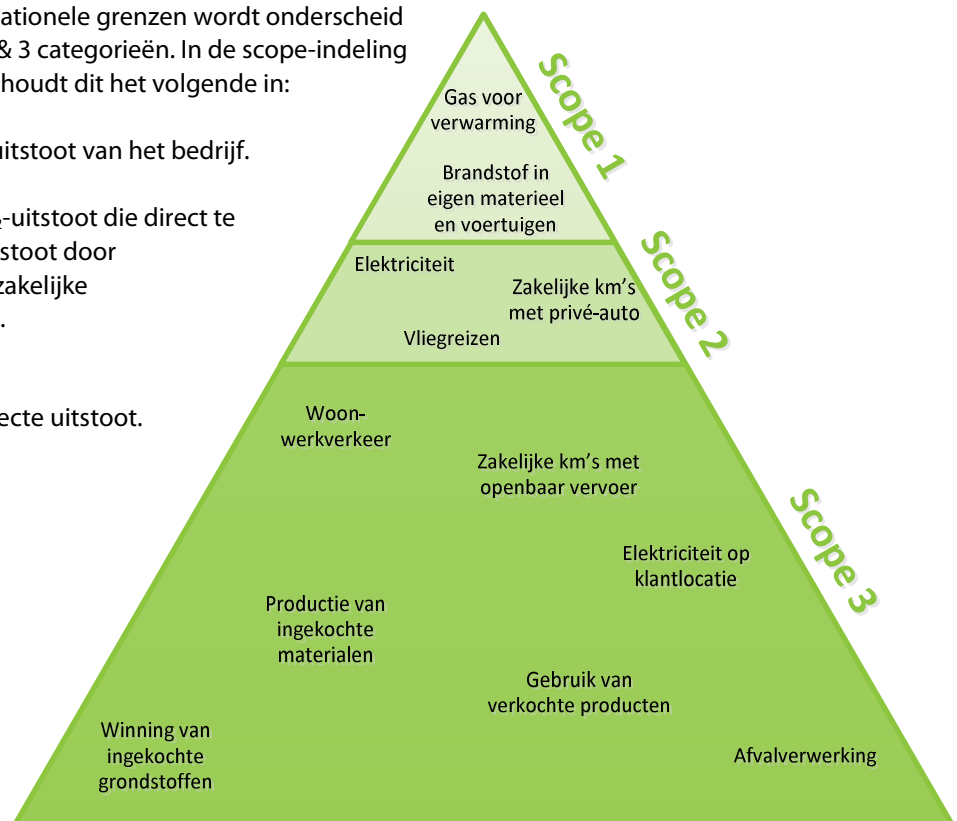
ationele grenzen wordt onderscheid & 3 categorieën. In de scope-indeling houdt dit het volgende in:

uitstoot van het bedrijf.

-uitstoot die direct te stoot door zakelijke .

ecte uitstoot.

Scope 1

Gas voor verwarming

Brandstof in eigen materieel en voertuigen

Scope 2

Elektriciteit

Zakelijke km's met privé-auto

Vliegreizen

Scope 3

Woon-werkverkeer

Zakelijke km's met openbaar vervoer

Elektriciteit op klantlocatie

Productie van ingekochte materialen

Gebruik van verkochte producten

Winning van ingekochte grondstoffen

Afvalverwerking